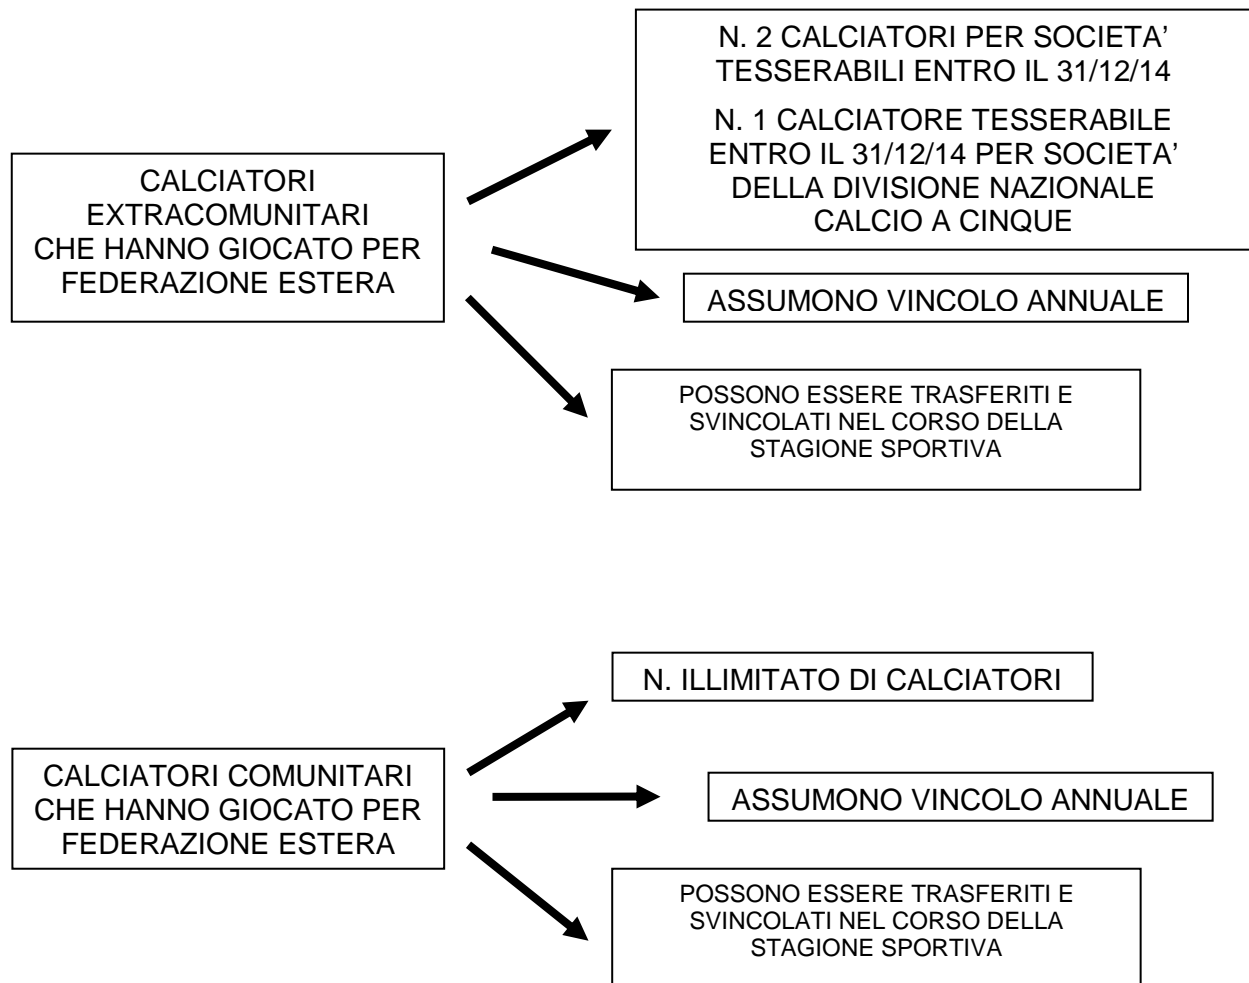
CALCIATORI EXTRACOMUNITARI CHE HANNO GIOCATO PER FEDERAZIONE ESTERA

N. 2 CALCIATORI PER SOCIETA' TESSERABILI ENTRO IL 31/12/14

N. 1 CALCIATORE TESSERABILE ENTRO IL 31/12/14 PER SOCIETA' DELLA DIVISIONE NAZIONALE CALCIO A CINQUE

ASSUMONO VINCOLO ANNUALE

POSSONO ESSERE TRASFERITI E SVINCOLATI NEL CORSO DELLA STAGIONE SPORTIVA

CALCIATORI COMUNITARI CHE HANNO GIOCATO PER FEDERAZIONE ESTERA

N. ILLIMITATO DI CALCIATORI

ASSUMONO VINCOLO ANNUALE

POSSONO ESSERE TRASFERITI E SVINCOLATI NEL CORSO DELLA STAGIONE SPORTIVA